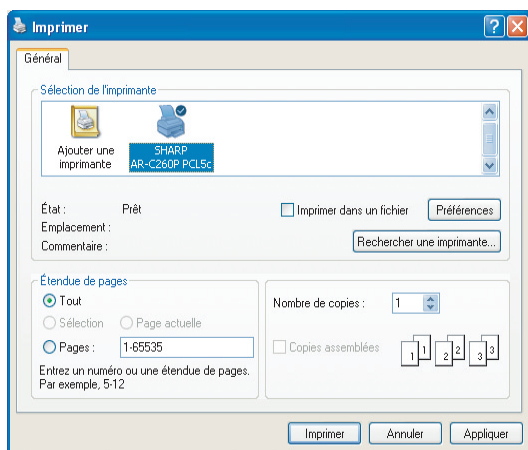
Imprimer

?

Général

Sélection de l'imprimante

Ajouter une imprimante

SHARP AR-C260P PCL5c

État : Prêt

Emplacement :

Commentaire :

Imprimer dans un fichier

Préférences

Rechercher une imprimante...

Étendue de pages

Tout

Sélection

Page actuelle

Pages : 1-65535

Entrez un numéro ou une étendue de pages. Par exemple, 5-12

Nombre de copies : 1

Copies assemblées

1 1 2 2 3 3

Imprimer

Annuler

Appliquer